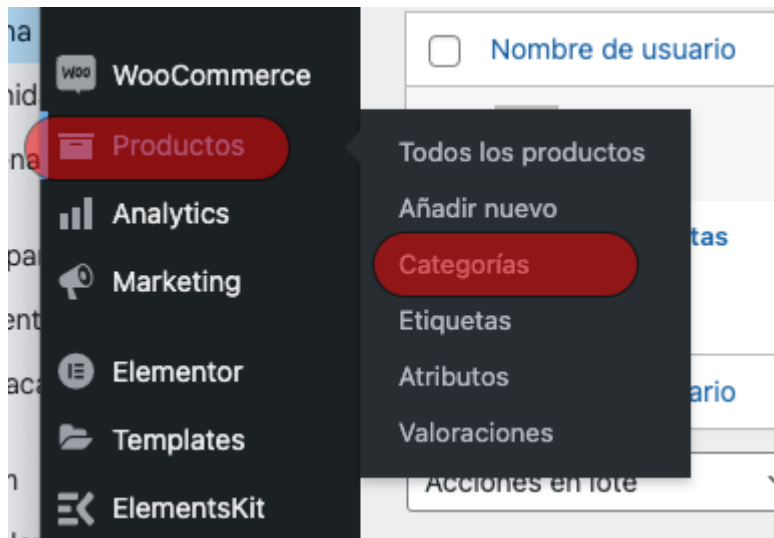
na
nid
na
pa
ent
aca
n

Woo WooCommerce
Productos
Analytics
Marketing
Elementor
Templates
ElementsKit

Nombre de usuario
Todos los productos
Añadir nuevo
Categorías
Etiquetas
Atributos
Valoraciones
tas
ario
Acciones en lote